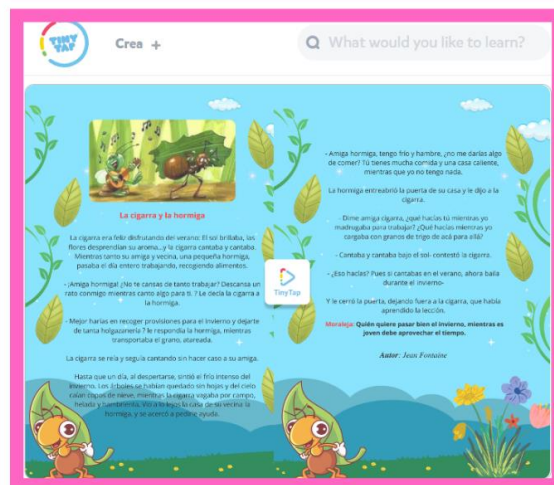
TINY TAP

Crea +

What would you like to learn?

La cigarra y la hormiga

La cigarra era feliz disfrutando del verano: El sol brillaba, las flores desprendían su aroma... y la cigarra cantaba y cantaba. Mientras tanto su amiga y vecina, una pequeña hormiga, pasaba el día entero trabajando, recogiendo alimentos.

- ¡Amiga hormiga! ¿No te cansas de tanto trabajar? Descansa un rato conmigo mientras canto algo para ti. ? Le decía la cigarra a la hormiga.

- Mejor harías en recoger provisiones para el invierno y dejarte de tanta holgazanería ? le respondía la hormiga, mientras transportaba el grano, atareada.

La cigarra se reía y seguía cantando sin hacer caso a su amiga.

Hasta que un día, al despertarse, sintió el frío intenso del invierno. Los árboles se habían quedado sin hojas y del cielo caían copos de nieve, mientras la cigarra vagaba por campo, helada y hambrienta. Vio a lo lejos la casa de su vecina la hormiga, y se acercó a pedirle ayuda.

TinyTap

- Amiga hormiga, tengo frío y hambre, ¿no me darías algo de comer? Tú tienes mucha comida y una casa caliente, mientras que yo no tengo nada.

La hormiga entreabrió la puerta de su casa y le dijo a la cigarra.

- Dime amiga cigarra, ¿qué hacías tú mientras yo madrugaba para trabajar? ¿Qué hacías mientras yo cargaba con granos de trigo de acá para allá?

- Cantaba y cantaba bajo el sol- contestó la cigarra.

- ¿Eso hacías? Pues si cantabas en el verano, ahora baila durante el invierno-

Y le cerró la puerta, dejando fuera a la cigarra, que había aprendido la lección.

Moraleja: Quién quiere pasar bien el invierno, mientras es joven debe aprovechar el tiempo.

Autor: Jean Fontaine